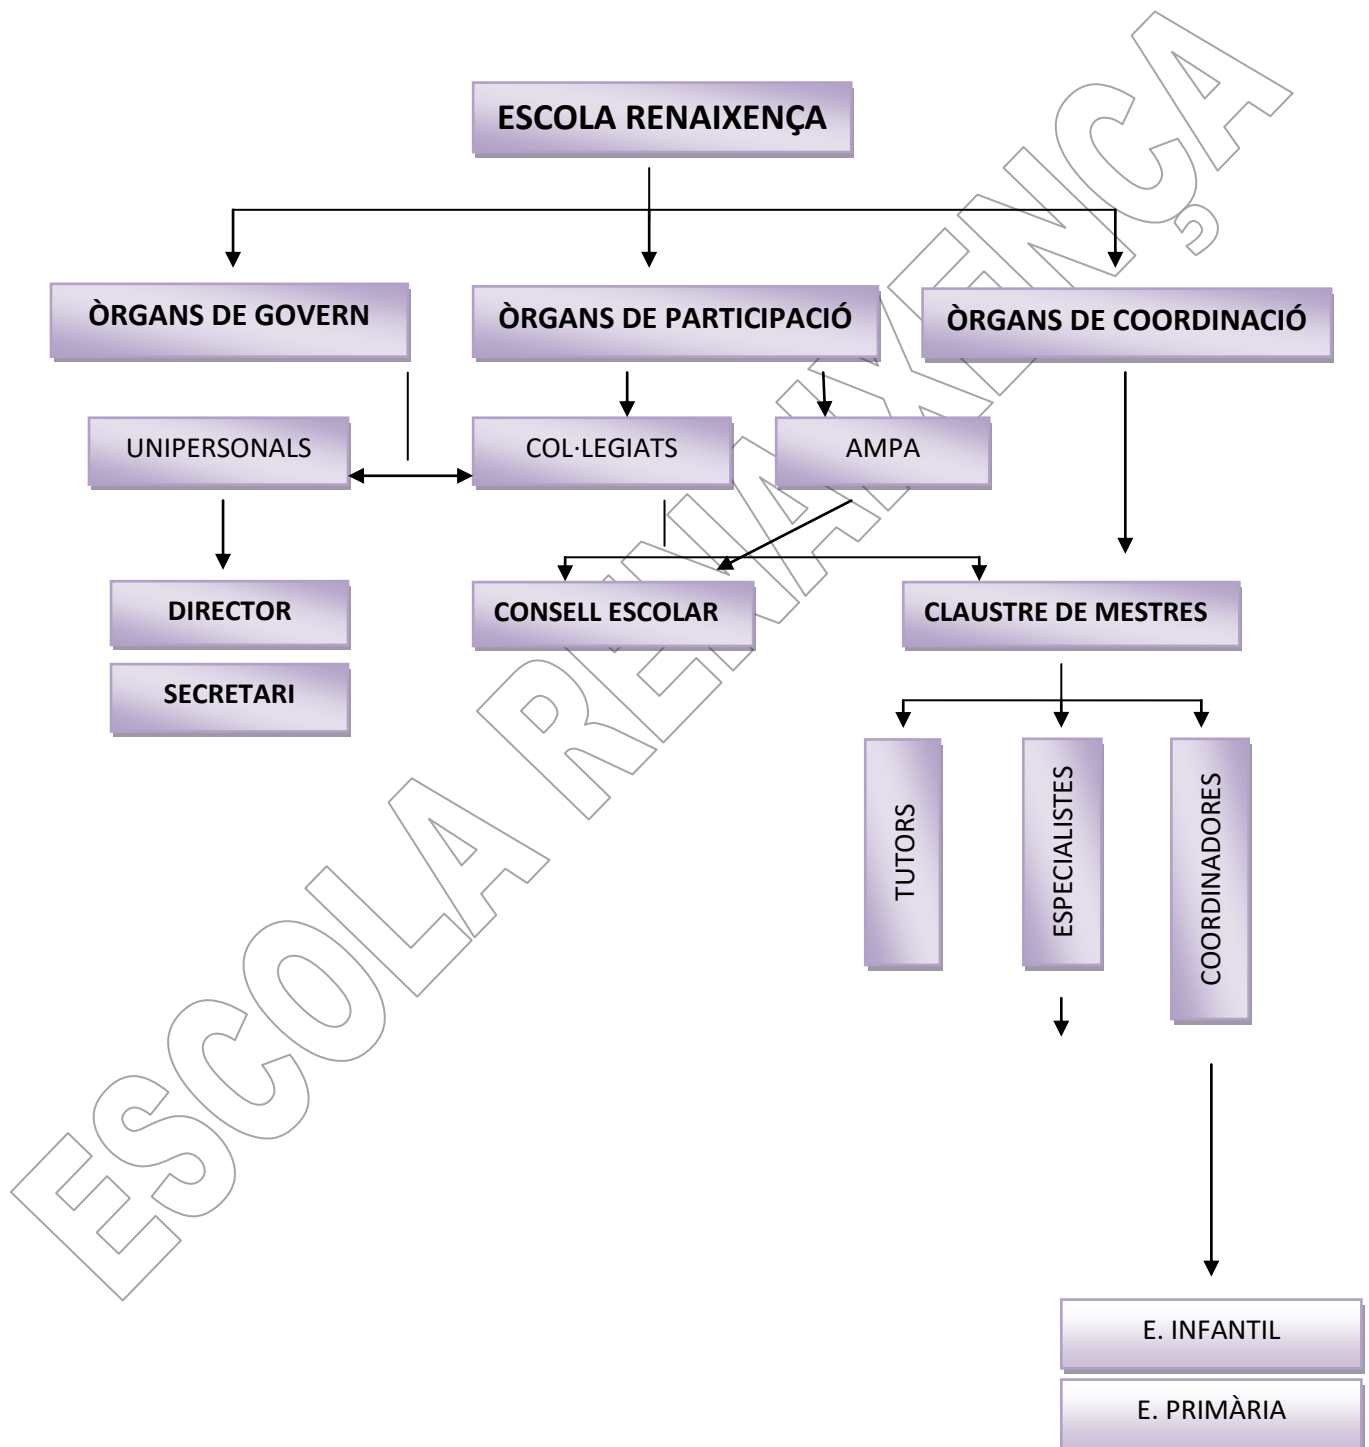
ESCOLA RENAIXENÇA

ÒRGANS DE GOVERN

ÒRGANS DE PARTICIPACIÓ

ÒRGANS DE COORDINACIÓ

UNIPERSONALS

COL·LEGIATS

AMPA

DIRECTOR

SECRETARI

CONSELL ESCOLAR

CLAUSTRE DE MESTRES

TUTORS

ESPECIALISTES

COORDINADORES

E. INFANTIL

E. PRIMÀRIA

ESCOLA RENAIXENÇA